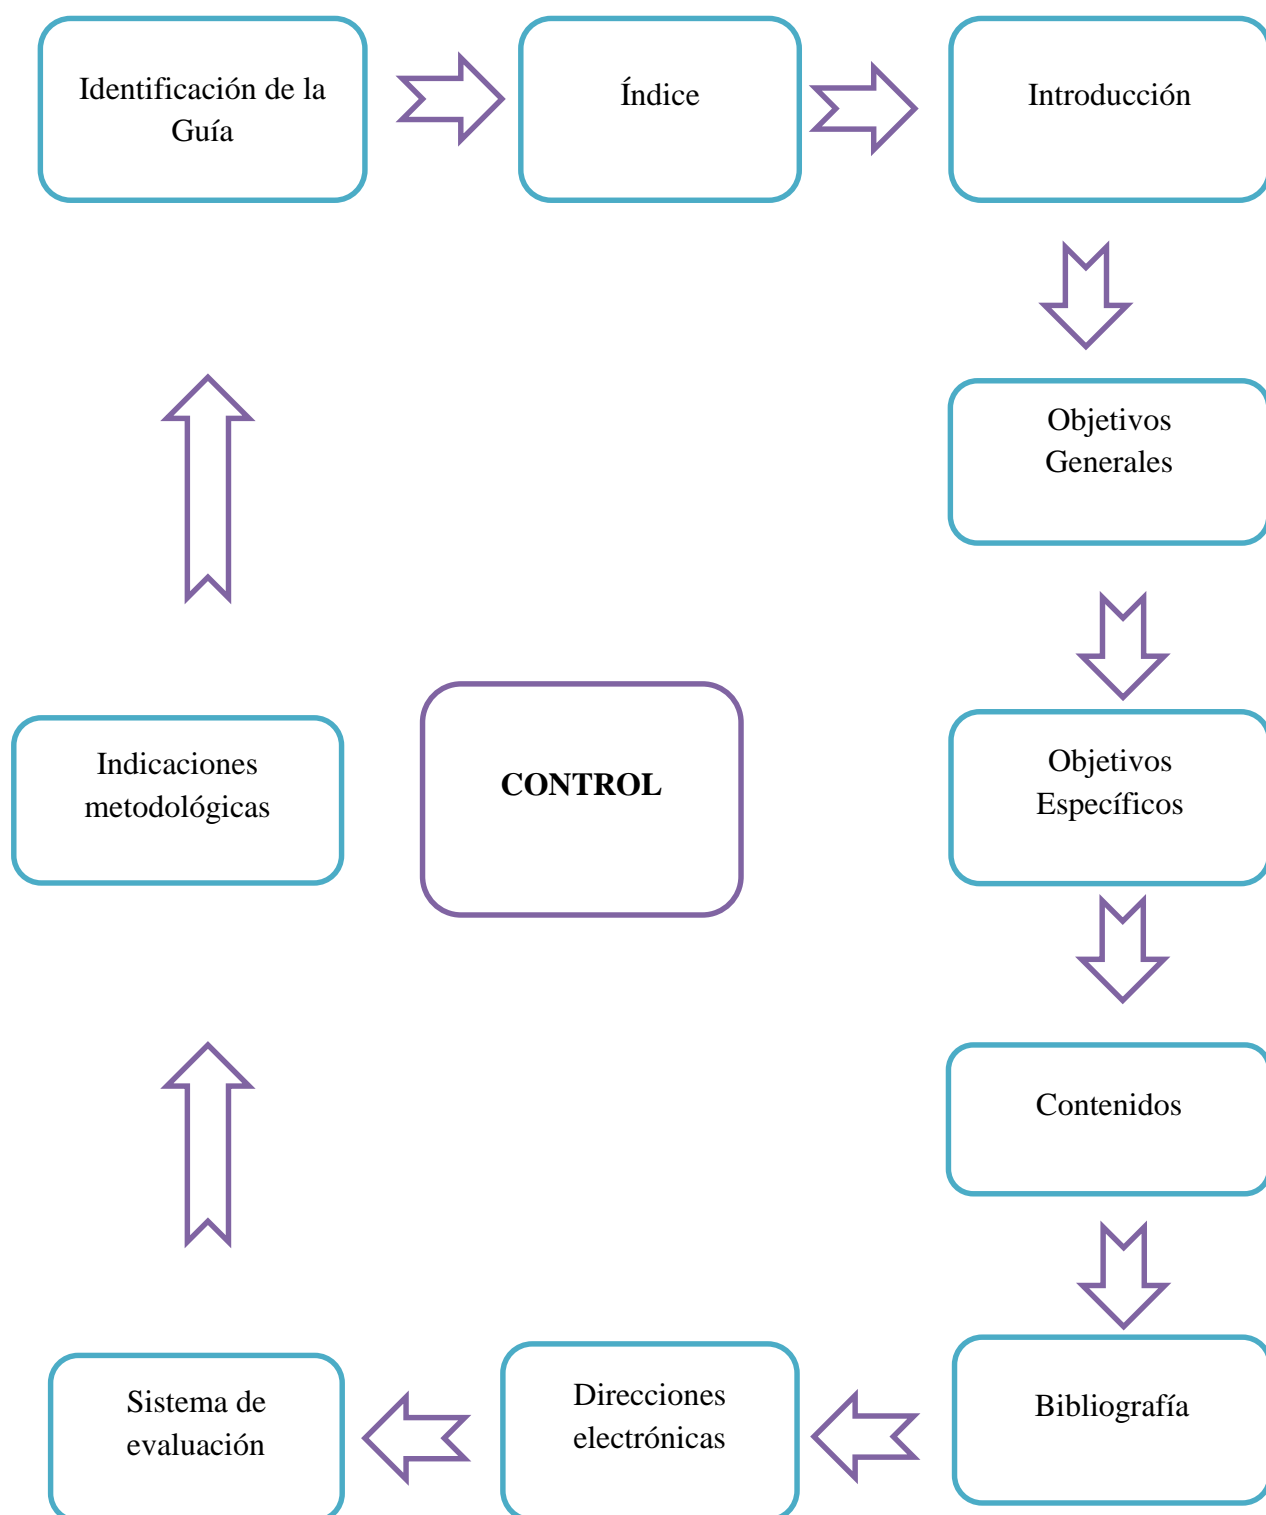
Identificación de la Guía

Índice

Introducción

Objetivos Generales

Objetivos Específicos

Contenidos

Bibliografía

Direcciones electrónicas

Sistema de evaluación

Indicaciones metodológicas

**CONTROL**